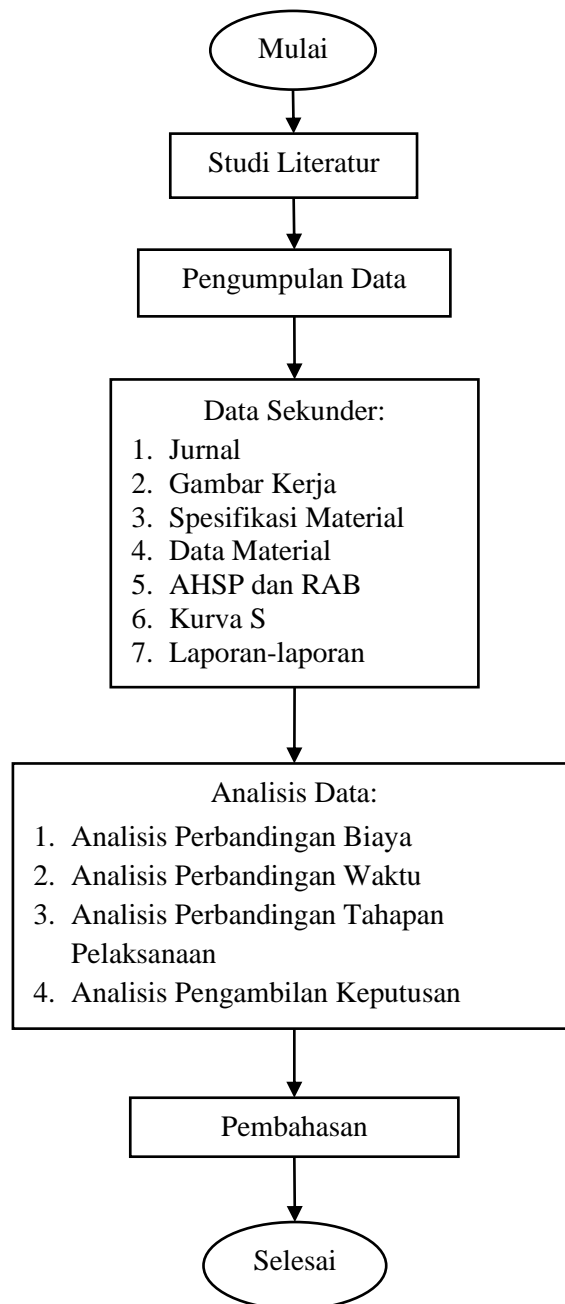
Mulai

Studi Literatur

Pengumpulan Data

Data Sekunder:
1. Jurnal
2. Gambar Kerja
3. Spesifikasi Material
4. Data Material
5. AHSP dan RAB
6. Kurva S
7. Laporan-laporan

Analisis Data:
1. Analisis Perbandingan Biaya
2. Analisis Perbandingan Waktu
3. Analisis Perbandingan Tahapan Pelaksanaan
4. Analisis Pengambilan Keputusan

Pembahasan

Selesai